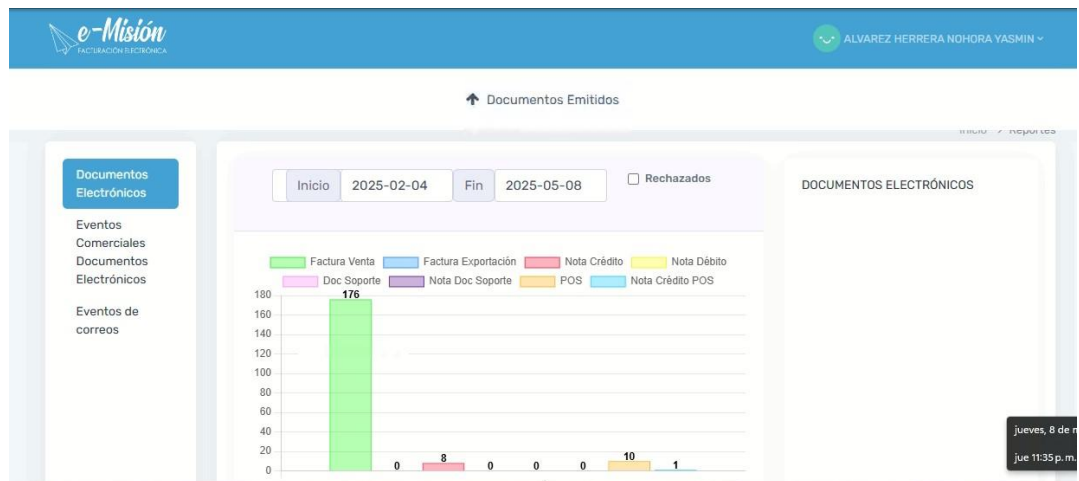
e-Misión
FACTURACIÓN ELECTRÓNICA

ALVAREZ HERRERA NOHORA YASMIN

Documentos Emitidos

Inicio > Reportes

Documentos Electrónicos

Eventos Comerciales Documentos Electrónicos

Eventos de correos

Inicio 2025-02-04 Fin 2025-05-08

Rechazados

Factura Venta
Factura Exportación
Nota Crédito
Nota Débito
Doc Soporte
Nota Doc Soporte
POS
Nota Crédito POS

180
160
140
120
100
80
60
40
20
0

176
0
8
0
0
0
10
1

DOCUMENTOS ELECTRÓNICOS

jueves, 8 de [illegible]
jue 11:35 p. m.